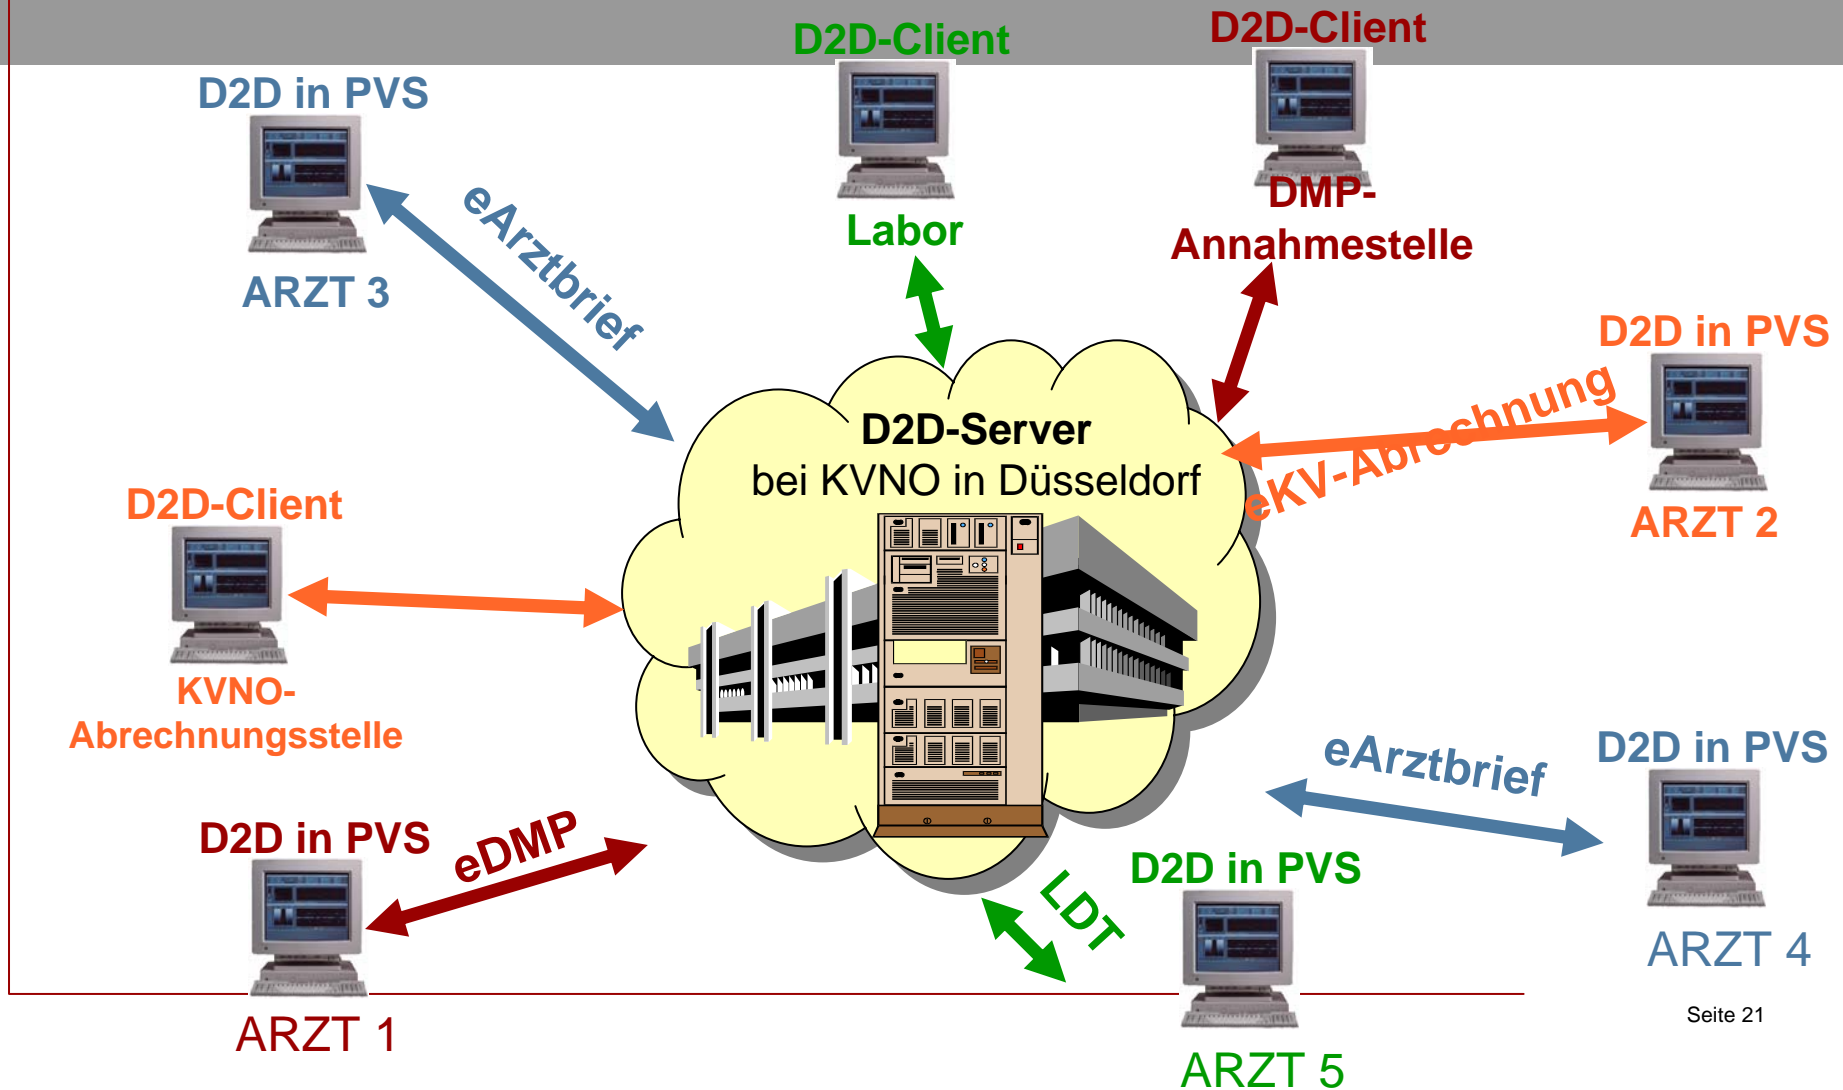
D2D-Client

D2D-Client

D2D in PVS

eArztbrief

ARZT 3

Labor

DMP-Annahmestelle

D2D in PVS

D2D-Server
bei KVNO in Düsseldorf

eKV-Abrechnung

ARZT 2

D2D-Client

KVNO-Abrechnungsstelle

eArztbrief

D2D in PVS

D2D in PVS

eDMP

D2D in PVS

LDT

ARZT 4

Seite 21

ARZT 1

ARZT 5